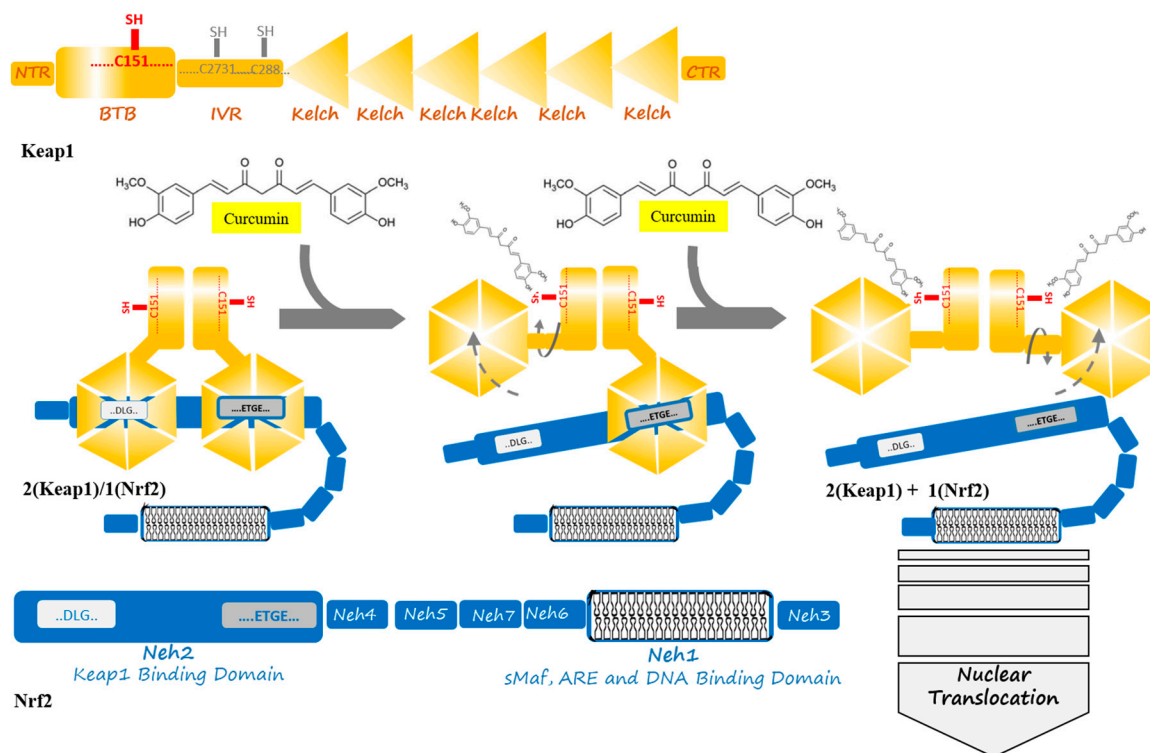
SH

NTR ......C151...... BTB

SH SH

......C2731.....C288... IVR

Kelch Kelch Kelch Kelch Kelch Kelch CTR

Keap1

$H_3CO$ $OCH_3$ HO OH Curcumin

$H_3CO$ $OCH_3$ HO OH Curcumin

SH C151 C151 SH

..DLG.. ....ETGE....

2(Keap1)/1(Nrf2)

S C151 C151 SH

..DLG.. ....ETGE..

SH C151 C151 SH

..DLG.. ....ETGE..

2(Keap1) + 1(Nrf2)

..DLG.. ....ETGE... Neh4 Neh5 Neh7 Neh6 Neh3

Neh2
Keap1 Binding Domain

Neh1
sMaf, ARE and DNA Binding Domain

Nrf2

Nuclear Translocation